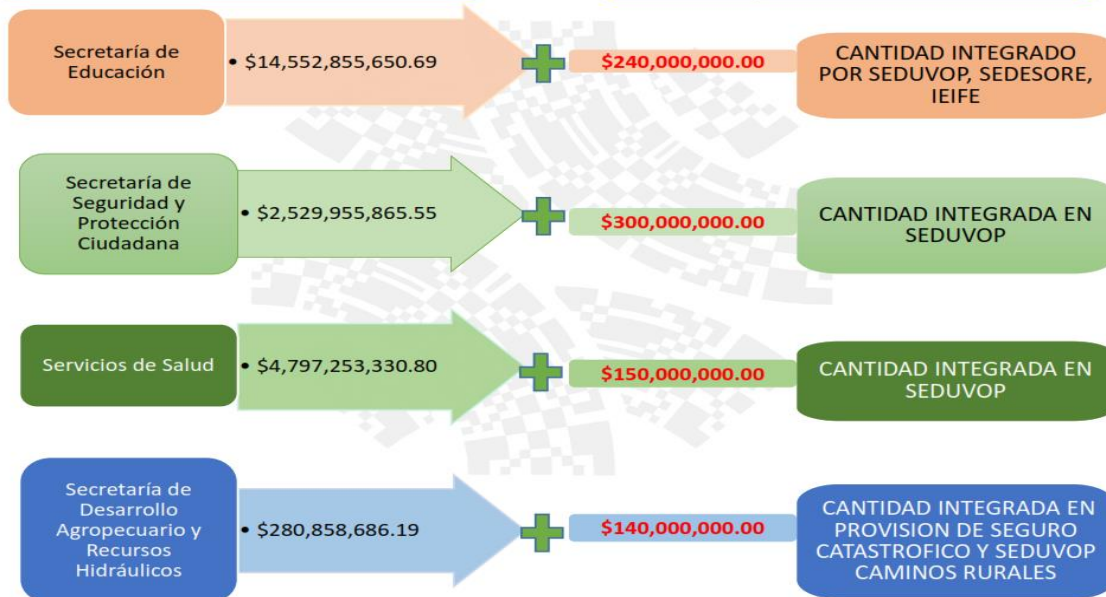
Secretaría de Educación

• \$14,552,855,650.69

\$240,000,000.00

CANTIDAD INTEGRADO POR SEDUVOP, SEDESORE, IEIFE

Secretaría de Seguridad y Protección Ciudadana

• \$2,529,955,865.55

\$300,000,000.00

CANTIDAD INTEGRADA EN SEDUVOP

Servicios de Salud

• \$4,797,253,330.80

\$150,000,000.00

CANTIDAD INTEGRADA EN SEDUVOP

Secretaría de Desarrollo Agropecuario y Recursos Hidráulicos

• \$280,858,686.19

\$140,000,000.00

CANTIDAD INTEGRADA EN PROVISION DE SEGURO CATASTROFICO Y SEDUVOP CAMINOS RURALES